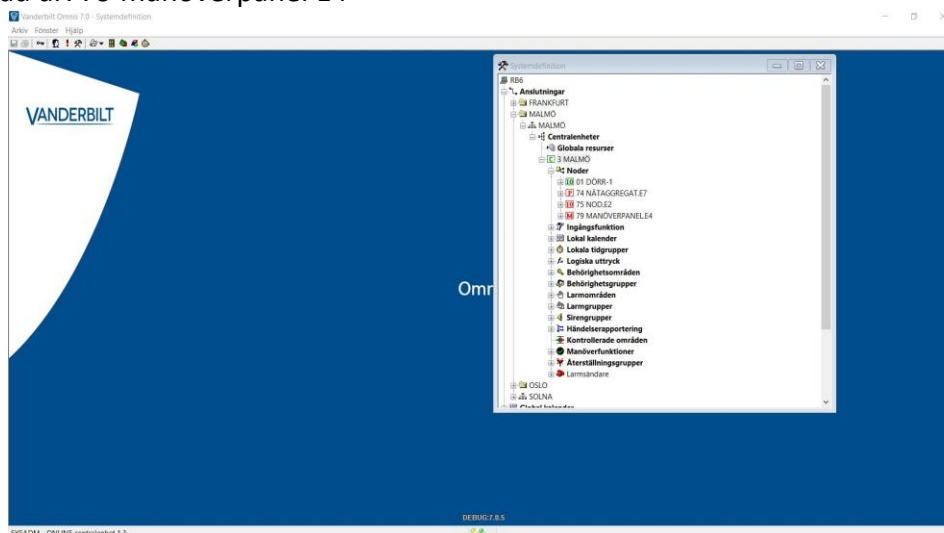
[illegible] 79 Manöverpanel E4

Vanderbilt Omnis 7.0 - Systemdefinition

Arkiv Fönster Hjälp

VANDERBILT

Omn

Systemdefinition

RB6
Anslutningar
FRANKFURT
MALMÖ
MALMÖ
Centralenheter
Globala resurser
3 MALMÖ
Noder
01 DÖRR-1
74 NÄTAGGREGAT.E7
75 NOD.E2
79 MANÖVERPANEL.E4
Ingångsfunktion
Lokal kalender
Lokala tidgrupper
Logiska uttryck
Behörighetsområden
Behörighetsgrupper
Larmområden
Larmgrupper
Sirengrupper
Händelserapportering
Kontrollerade områden
Manöverfunktioner
Återställningsgrupper
Larmsändare
OSLO
SOLNA
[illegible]

DEBUG:7.0.5

SYSADM ONLINE centralenhet 1.3